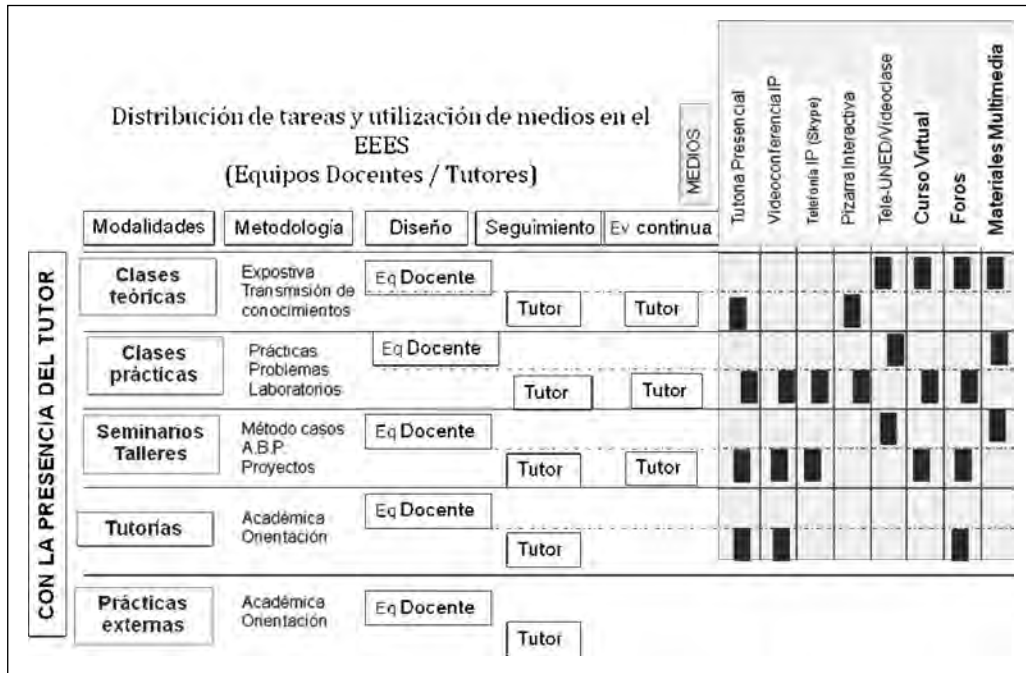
Distribución de tareas y utilización de medios en el EEES
(Equipos Docentes / Tutores)

MEDIOS

Tutoria Presencial
Videoconferencia IP
Telefonía IP (Skype)
Pizarra Interactiva
Tele-UNED/Videoclase
Curso Virtual
Foros
Materiales Multimedia

Modalidades | Metodología | Diseño | Seguimiento | Ev continua

CON LA PRESENCIA DEL TUTOR

Clases teóricas
Expostiva
Transmisión de conocimientos
Eq Docente
Tutor
Tutor

Clases prácticas
Prácticas
Problemas
Laboratorios
Eq Docente
Tutor
Tutor

Seminarios Talleres
Método casos
A.B.P.
Proyectos
Eq Docente
Tutor
Tutor

Tutorías
Académica
Orientación
Eq Docente
Tutor

Prácticas externas
Académica
Orientación
Eq Docente
Tutor